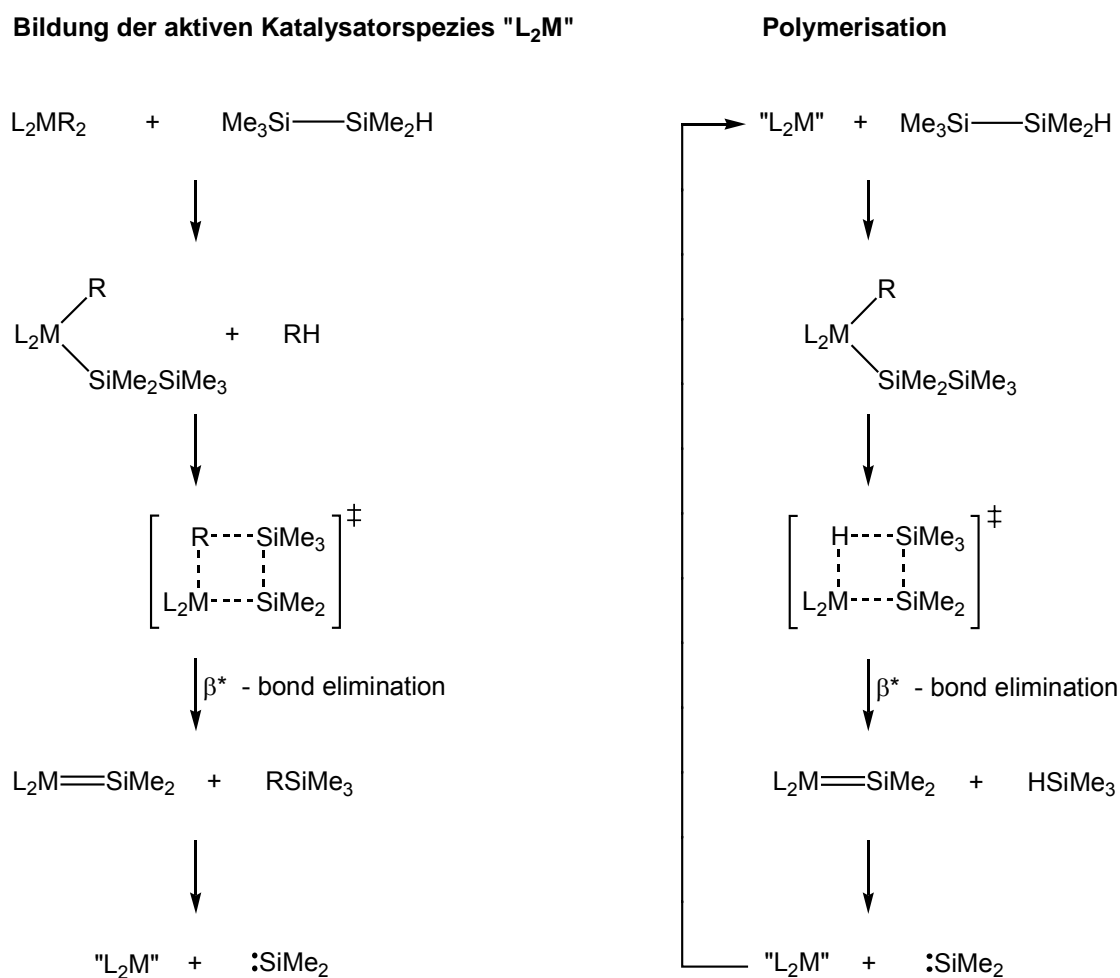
**Bildung der aktiven Katalysatorspezies "$L_2M$"**

$L_2MR_2$ + $Me_3Si—SiMe_2H$

R
$L_2M$
$SiMe_2SiMe_3$
+ RH

R $SiMe_3$
$L_2M$ $SiMe_2$
‡

β* - bond elimination

$L_2M=SiMe_2$ + $RSiMe_3$

"$L_2M$" + :$SiMe_2$

**Polymerisation**

"$L_2M$" + $Me_3Si—SiMe_2H$

R
$L_2M$
$SiMe_2SiMe_3$

H $SiMe_3$
$L_2M$ $SiMe_2$
‡

β* - bond elimination

$L_2M=SiMe_2$ + $HSiMe_3$

"$L_2M$" + :$SiMe_2$